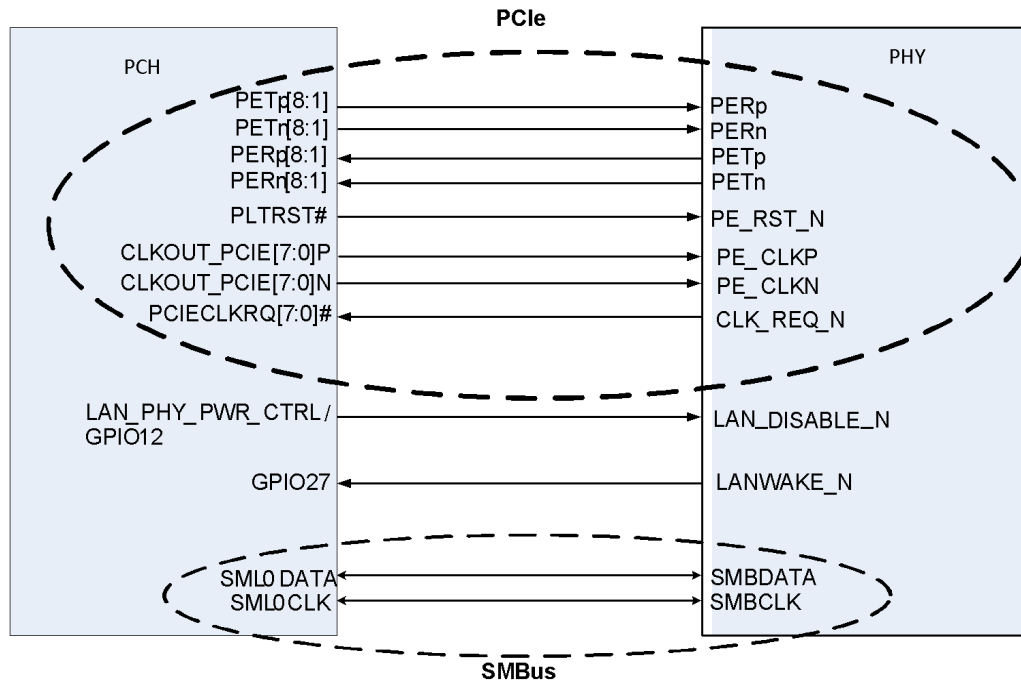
PCIe

PCH

PETp[8:1]
PETn[8:1]
PERp[8:1]
PERn[8:1]
PLTRST#
CLKOUT_PCIE[7:0]P
CLKOUT_PCIE[7:0]N
PCIECLKRQ[7:0]#
LAN_PHY_PWR_CTRL/ GPIO12
GPIO27
SML0 DATA
SML0CLK

PHY

PERp
PERn
PETp
PETn
PE_RST_N
PE_CLKP
PE_CLKN
CLK_REQ_N
LAN_DISABLE_N
LANWAKE_N
SMBDATA
SMBCLK

SMBus